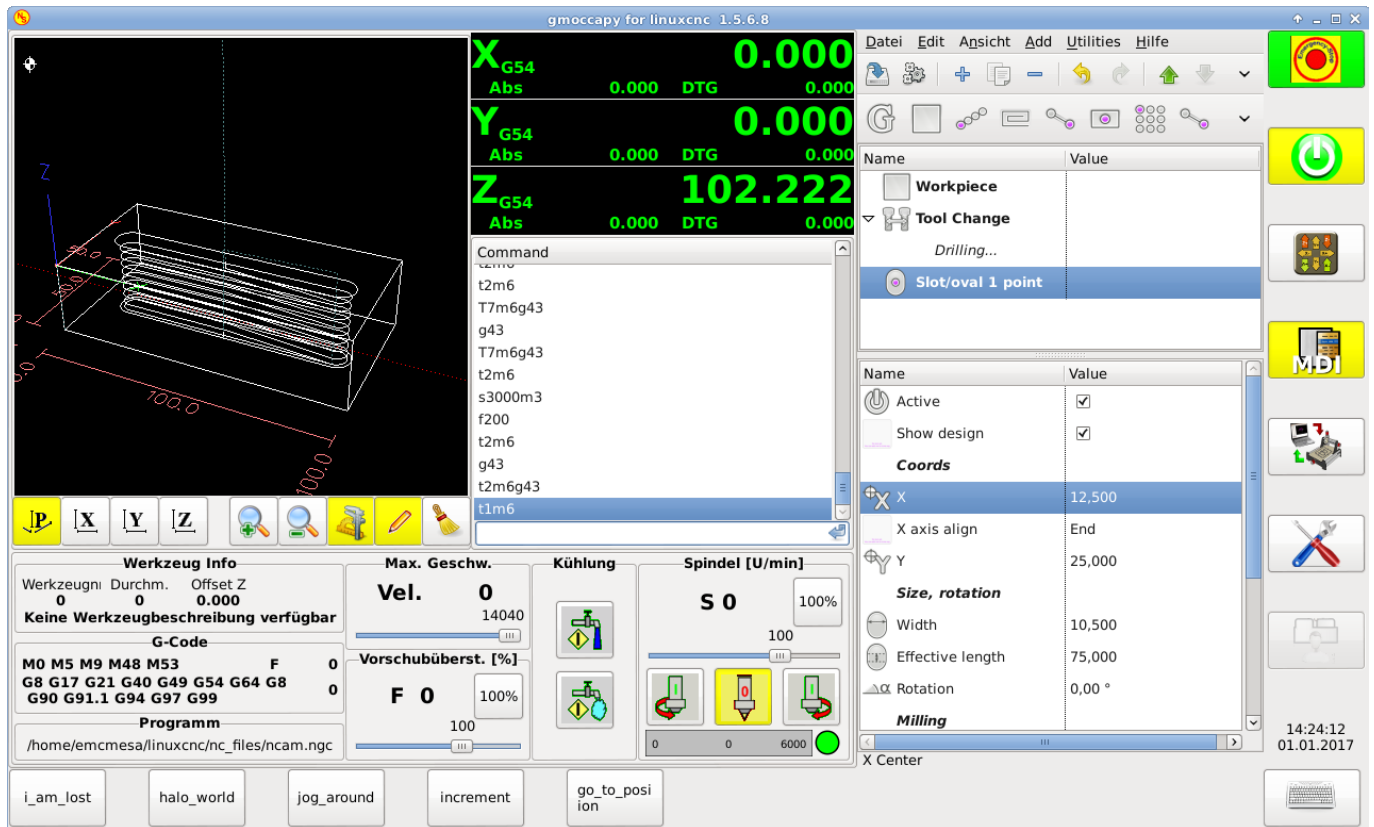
gmoccapy for linuxcnc 1.5.6.8

Z

100.0

100.0

$X_{G54}$ 0.000
Abs 0.000 DTG 0.000

$Y_{G54}$ 0.000
Abs 0.000 DTG 0.000

$Z_{G54}$ 102.222
Abs 0.000 DTG 0.000

Command
t2m6
T7m6g43
g43
T7m6g43
t2m6
s3000m3
f200
t2m6
g43
t2m6g43
t1m6

Datei Edit Ansicht Add Utilities Hilfe

| Name | Value |
|---|---|
| Workpiece | |
| Tool Change | |
| Drilling... | |
| Slot/oval 1 point | |

| Name | Value |
|---|---|
| Active | ☑ |
| Show design | ☑ |
| Coords | |
| X | 12,500 |
| X axis align | End |
| Y | 25,000 |
| Size, rotation | |
| Width | 10,500 |
| Effective length | 75,000 |
| Rotation | 0,00 ° |
| Milling | |

X Center

MDI

Werkzeug Info
Werkzeugn Durchm. Offset Z
0 0 0.000
Keine Werkzeugbeschreibung verfügbar

G-Code
M0 M5 M9 M48 M53 F 0
G8 G17 G21 G40 G49 G54 G64 G8 G90 G91.1 G94 G97 G99 0

Programm
/home/emcmesa/linuxcnc/nc_files/ncam.ngc

Max. Geschw.
Vel. 0
14040

Vorschubüberst. [%]
F 0 100%
100

Kühlung

Spindel [U/min]
S 0 100%
100
0 0 6000

14:24:12
01.01.2017

i_am_lost halo_world jog_around increment go_to_posi ion